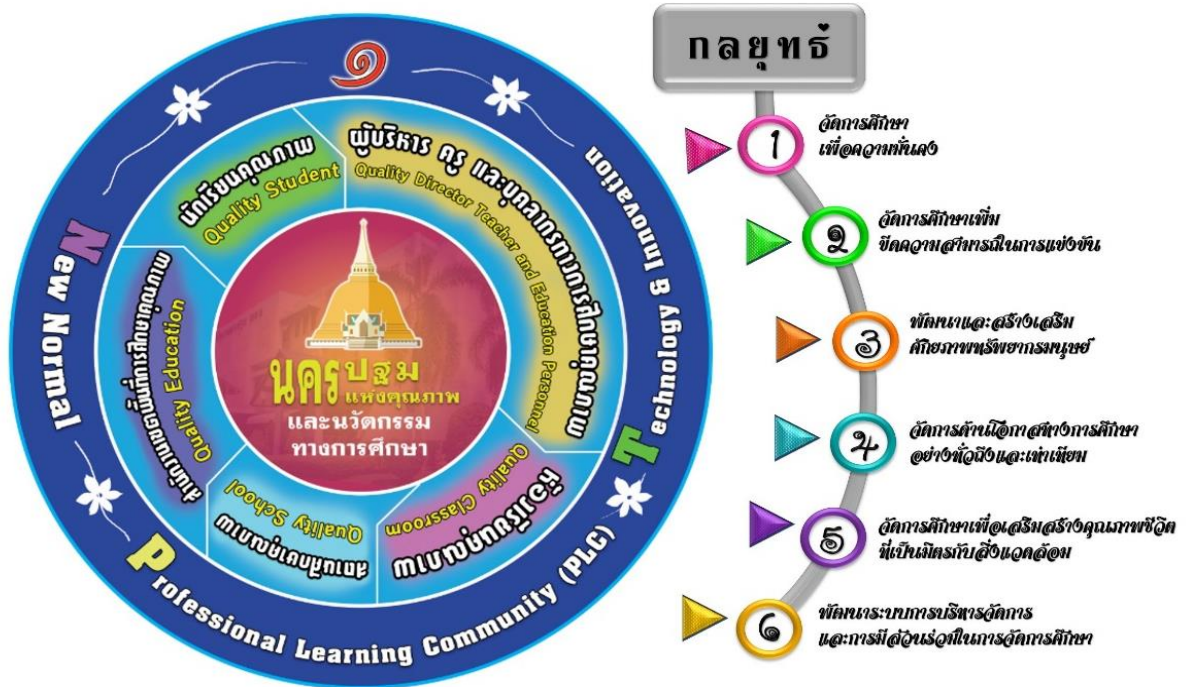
๑

New Normal

Technology & Innovation

Professional Learning Community (PLC)

นักเรียนคุณภาพ
Quality Student

ผู้บริหาร ครู และบุคลากรทางการศึกษาคุณภาพ
Quality Director Teacher and Education Personnel

สำนักงานเขตพื้นที่การศึกษาคุณภาพ
Quality Education

สถานศึกษาคุณภาพ
Quality School

ห้องเรียนคุณภาพ
Quality Classroom

นครปฐมแห่งคุณภาพ
และนวัตกรรม
ทางการศึกษา

กลยุทธ์

๑ จัดการศึกษา
เพื่อความมั่นคง

๒ จัดการศึกษาเพิ่ม
ขีดความสามารถในการแข่งขัน

๓ พัฒนาและสร้างเสริม
ศักยภาพทรัพยากรมนุษย์

๔ จัดการด้านโอกาสทางการศึกษา
อย่างทั่วถึงและเท่าเทียม

๕ จัดการศึกษาเพื่อเสริมสร้างคุณภาพชีวิต
ที่เป็นมิตรกับสิ่งแวดล้อม

๖ พัฒนาระบบการบริหารจัดการ
และการมีส่วนร่วมในการจัดการศึกษา